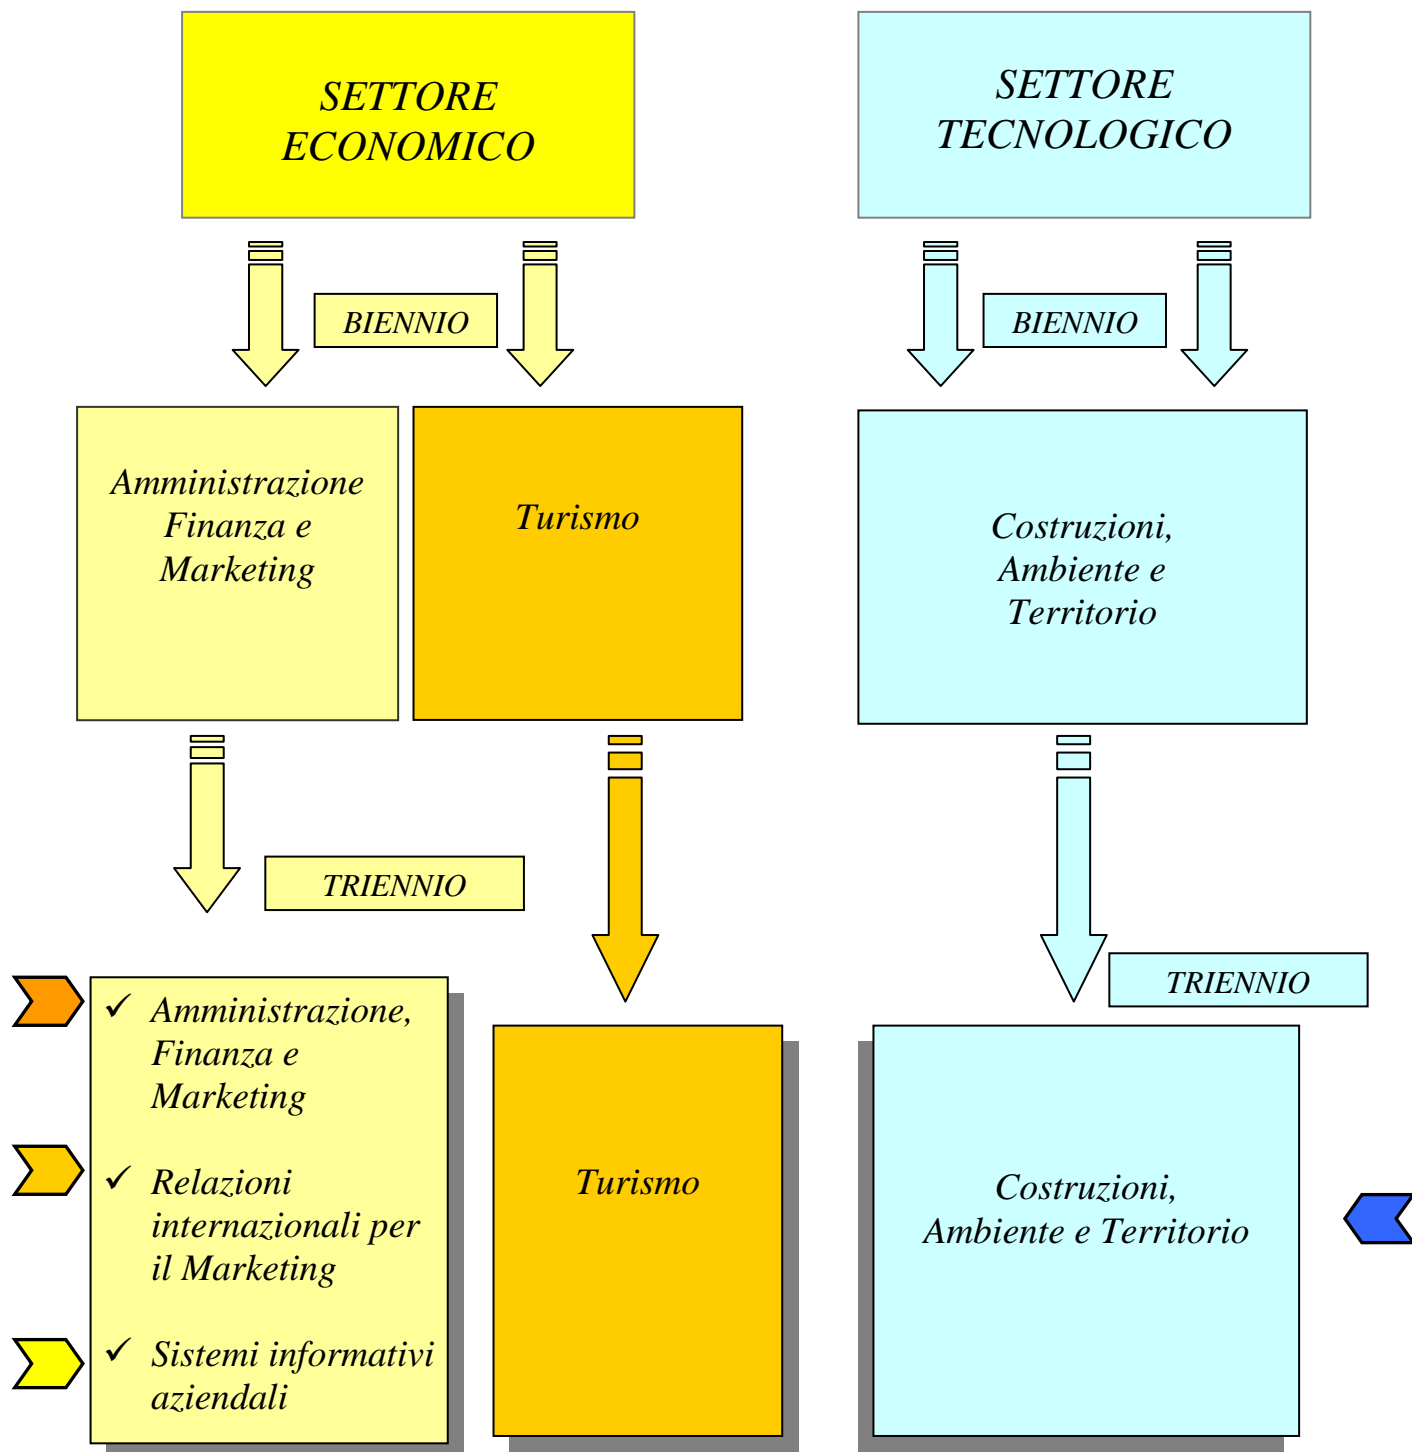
SETTORE ECONOMICO

SETTORE TECNOLOGICO

BIENNIO

BIENNIO

Amministrazione Finanza e Marketing

Turismo

Costruzioni, Ambiente e Territorio

TRIENNIO

TRIENNIO

✓ Amministrazione, Finanza e Marketing

✓ Relazioni internazionali per il Marketing

✓ Sistemi informativi aziendali

Turismo

Costruzioni, Ambiente e Territorio